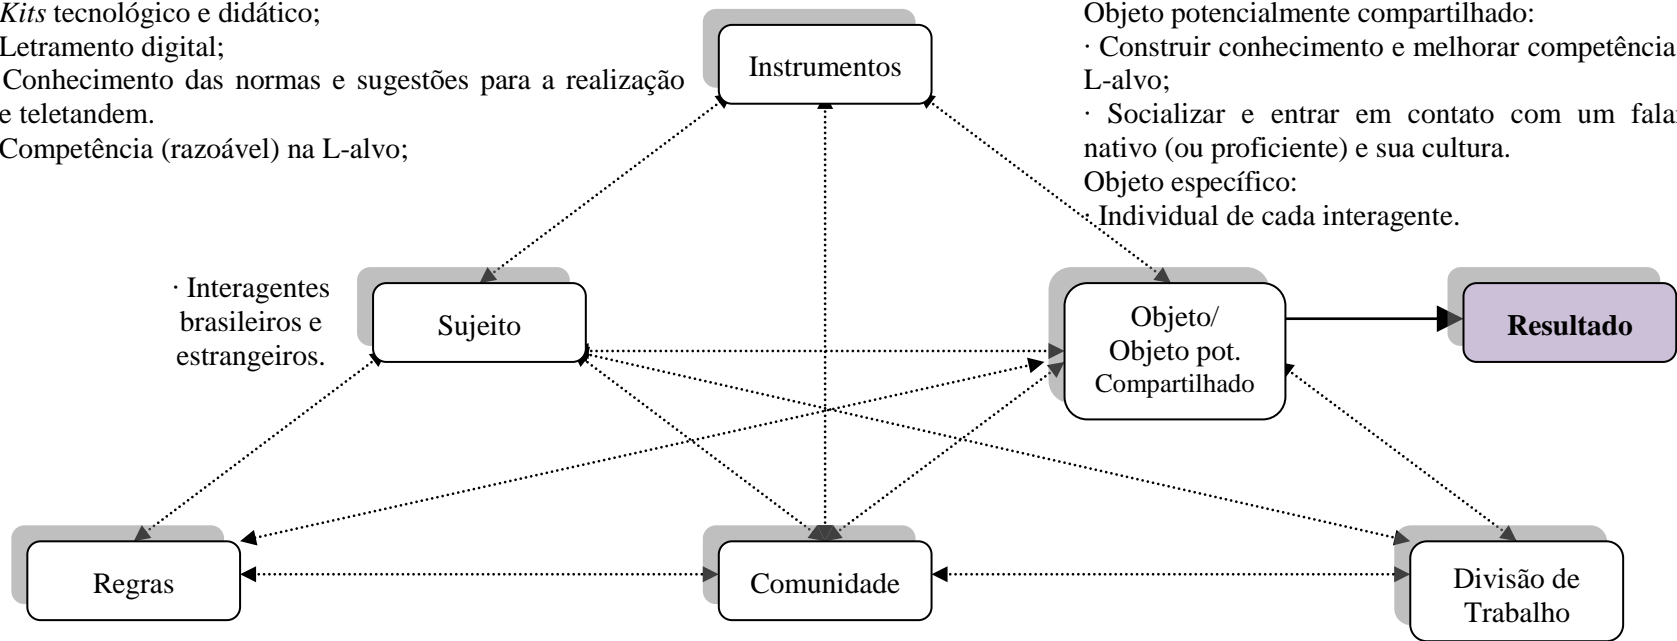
*Kits* tecnológico e didático;
Letramento digital;
Conhecimento das normas e sugestões para a realização e teletandem.
Competência (razoável) na L-alvo;

Instrumentos

Objeto potencialmente compartilhado:
· Construir conhecimento e melhorar competência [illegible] L-alvo;
· Socializar e entrar em contato com um falan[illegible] nativo (ou proficiente) e sua cultura.
Objeto específico:
· Individual de cada interagente.

· Interagentes brasileiros e estrangeiros.

Sujeito

Objeto/
Objeto pot.
Compartilhado

**Resultado**

Regras

Comunidade

Divisão de Trabalho